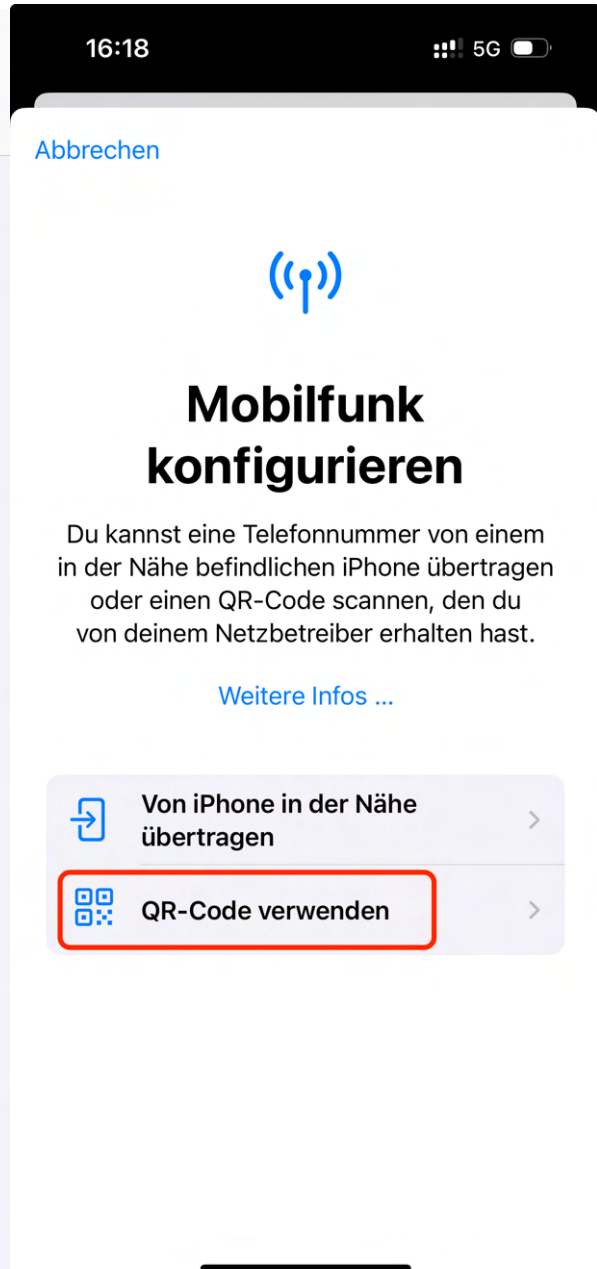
16:18

5G

Abbrechen

Mobilfunk konfigurieren

Du kannst eine Telefonnummer von einem in der Nähe befindlichen iPhone übertragen oder einen QR-Code scannen, den du von deinem Netzbetreiber erhalten hast.

Weitere Infos ...

Von iPhone in der Nähe übertragen

QR-Code verwenden